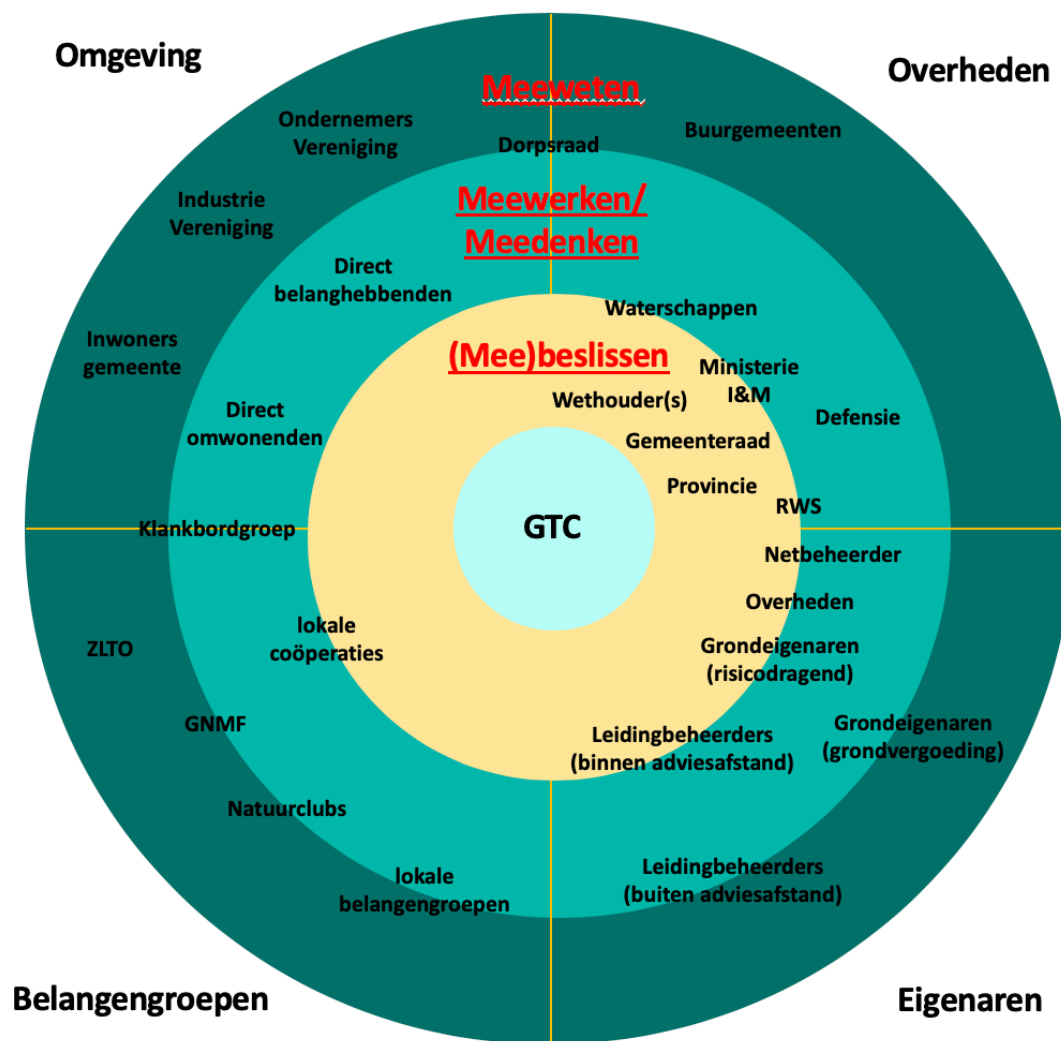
Omgeving

Overheden

Meeweten

Ondernemers Vereniging

Dorpsraad

Buurgemeenten

Industrie Vereniging

Meewerken/ Meedenken

Direct belanghebbenden

Waterschappen

Inwoners gemeente

(Mee)beslissen

Ministerie I&M

Wethouder(s)

Direct omwonenden

Defensie

Gemeenteraad

Provincie

RWS

Klankbordgroep

GTC

Netbeheerder

Overheden

lokale coöperaties

Grondeigenaren (risicodragend)

ZLTO

GNMF

Grondeigenaren (grondvergoeding)

Leidingbeheerders (binnen adviesafstand)

Natuurclubs

Leidingbeheerders (buiten adviesafstand)

lokale belangengroepen

Belangengroepen

Eigenaren